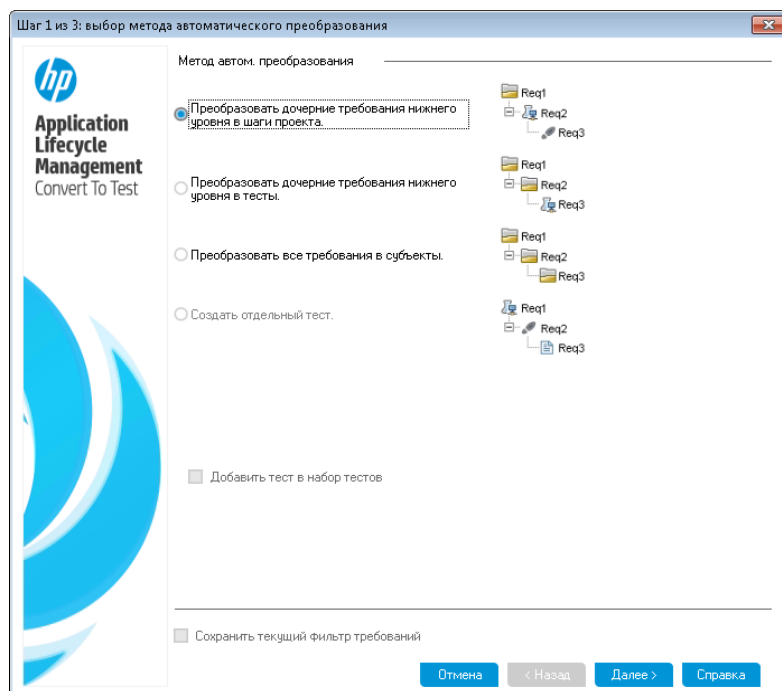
Шаг 1 из 3: выбор метода автоматического преобразования

hp

Application Lifecycle Management
Convert To Test

Метод автом. преобразования

Преобразовать дочерние требования нижнего уровня в шаги проекта.

Req1
Req2
Req3

Преобразовать дочерние требования нижнего уровня в тесты.

Req1
Req2
Req3

Преобразовать все требования в субъекты.

Req1
Req2
Req3

Создать отдельный тест.

Req1
Req2
Req3

Добавить тест в набор тестов

Сохранить текущий фильтр требований

Отмена
< Назад
Далее >
Справка